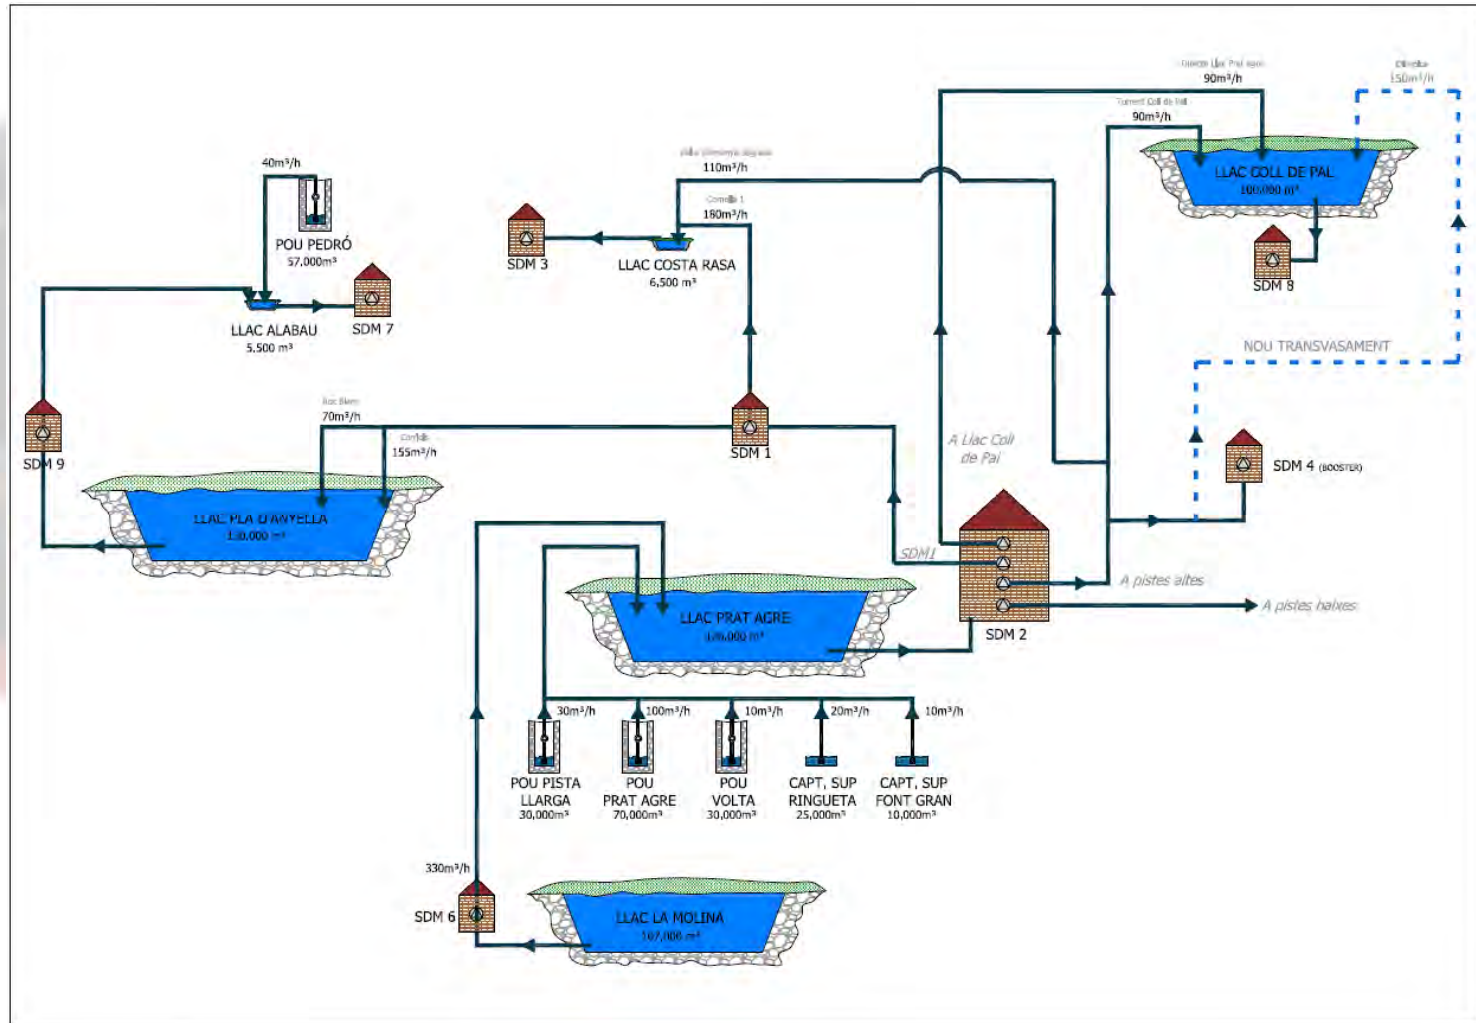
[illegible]
90m³/h
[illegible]
150m³/h
Torrent Coll de Pal
90m³/h
LLAC COLL DE PAL
100,000 m³
SDM 8
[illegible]
110m³/h
Coromina 1
180m³/h
SDM 3
LLAC COSTA RASA
6,500 m³
40m³/h
POU PEDRÓ
57,000m³
LLAC ALABAU
5,500 m³
SDM 7
NOU TRANSVASAMENT
SDM 9
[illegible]
70m³/h
Coromina
155m³/h
SDM 1
A Llac Coll de Pal
SDM 4 (BOOSTER)
LLAC PLA D'ANYELLA
130,000 m³
SDM I
A pistes altes
A pistes baixes
LLAC PRAT AGRE
170,000 m³
SDM 2
30m³/h
100m³/h
10m³/h
20m³/h
10m³/h
POU PISTA LLARGA
30,000m³
POU PRAT AGRE
70,000m³
POU VOLTA
30,000m³
CAPT. SUP RINGUETA
25,000m³
CAPT. SUP FONT GRAN
10,000m³
330m³/h
SDM 6
LLAC LA MOLINA
107,000 m³